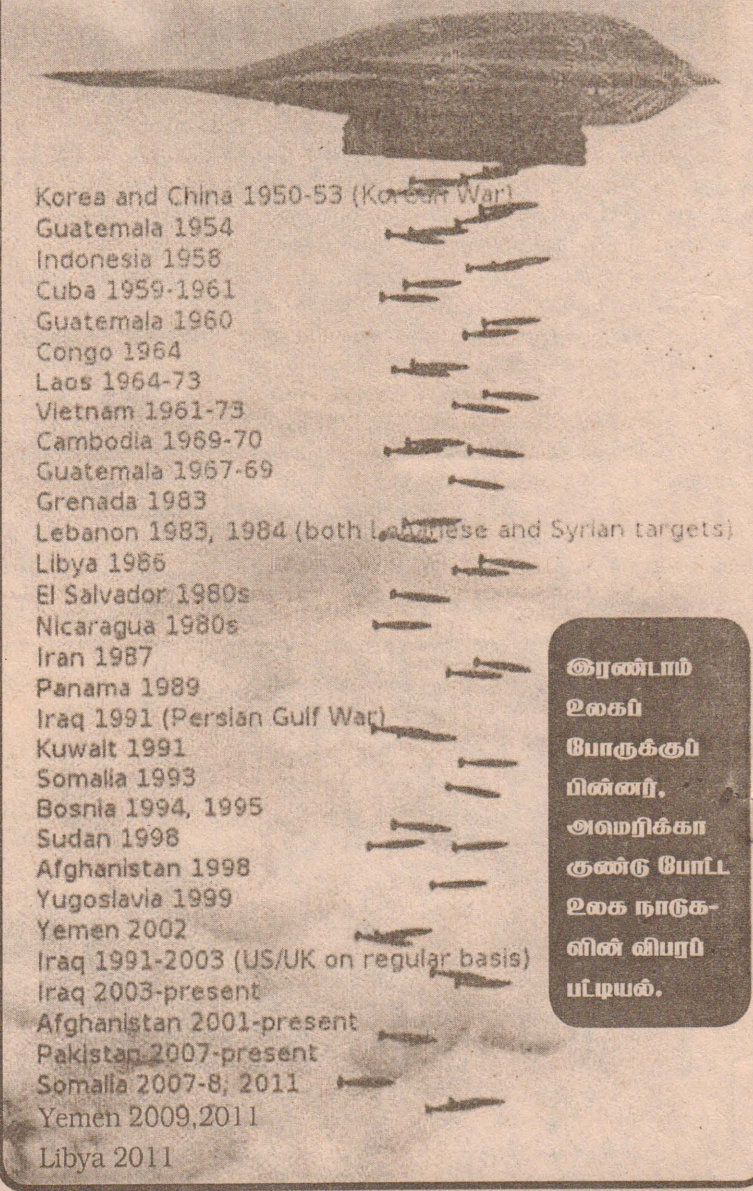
Korea and China 1950-53 (Korean War)
Guatemala 1954
Indonesia 1958
Cuba 1959-1961
Guatemala 1960
Congo 1964
Laos 1964-73
Vietnam 1961-73
Cambodia 1969-70
Guatemala 1967-69
Grenada 1983
Lebanon 1983, 1984 (both Lebanese and Syrian targets)
Libya 1986
El Salvador 1980s
Nicaragua 1980s
Iran 1987
Panama 1989
Iraq 1991 (Persian Gulf War)
Kuwait 1991
Somalia 1993
Bosnia 1994, 1995
Sudan 1998
Afghanistan 1998
Yugoslavia 1999
Yemen 2002
Iraq 1991-2003 (US/UK on regular basis)
Iraq 2003-present
Afghanistan 2001-present
Pakistan 2007-present
Somalia 2007-8, 2011
Yemen 2009,2011
Libya 2011

இரண்டாம் உலகப் போருக்குப் பின்னர், அமெரிக்கா குண்டு போட்ட உலக நாடுகளின் விபரப் பட்டியல்.